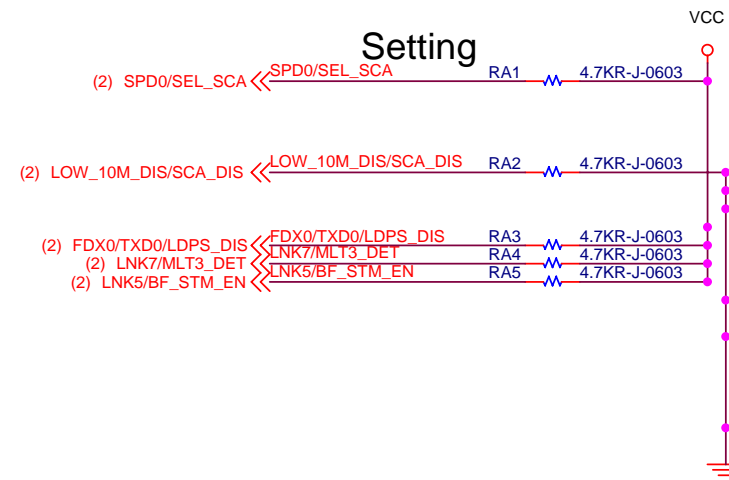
VCC

Setting

(2) SPD0/SEL_SCA
SPD0/SEL_SCA
RA1
4.7KR-J-0603

(2) LOW_10M_DIS/SCA_DIS
LOW_10M_DIS/SCA_DIS
RA2
4.7KR-J-0603

(2) FDX0/TXD0/LDPS_DIS
FDX0/TXD0/LDPS_DIS
RA3
4.7KR-J-0603

(2) LNK7/MLT3_DET
LNK7/MLT3_DET
RA4
4.7KR-J-0603

(2) LNK5/BF_STM_EN
LNK5/BF_STM_EN
RA5
4.7KR-J-0603